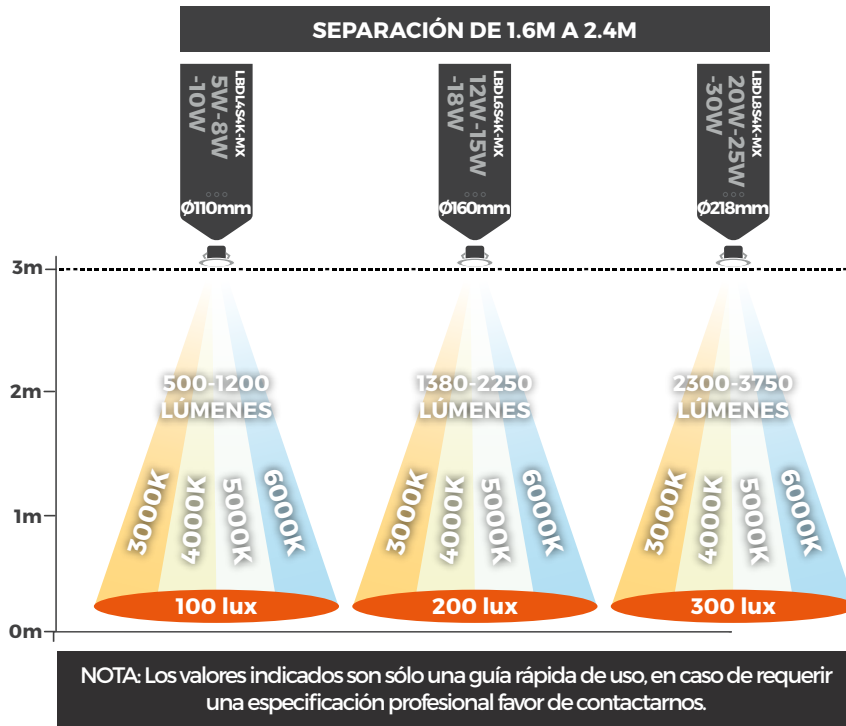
SEPARACIÓN DE 1.6M A 2.4M

LBDL4S4K-MX
5W-8W
-10W
Ø110mm

LBDL6S4K-MX
12W-15W
-18W
Ø160mm

LBDL8S4K-MX
20W-25W
-30W
Ø218mm

3m
2m
1m
0m

500-1200
LÚMENES
3000K
4000K
5000K
6000K
100 lux

1380-2250
LÚMENES
3000K
4000K
5000K
6000K
200 lux

2300-3750
LÚMENES
3000K
4000K
5000K
6000K
300 lux

NOTA: Los valores indicados son sólo una guía rápida de uso, en caso de requerir una especificación profesional favor de contactarnos.